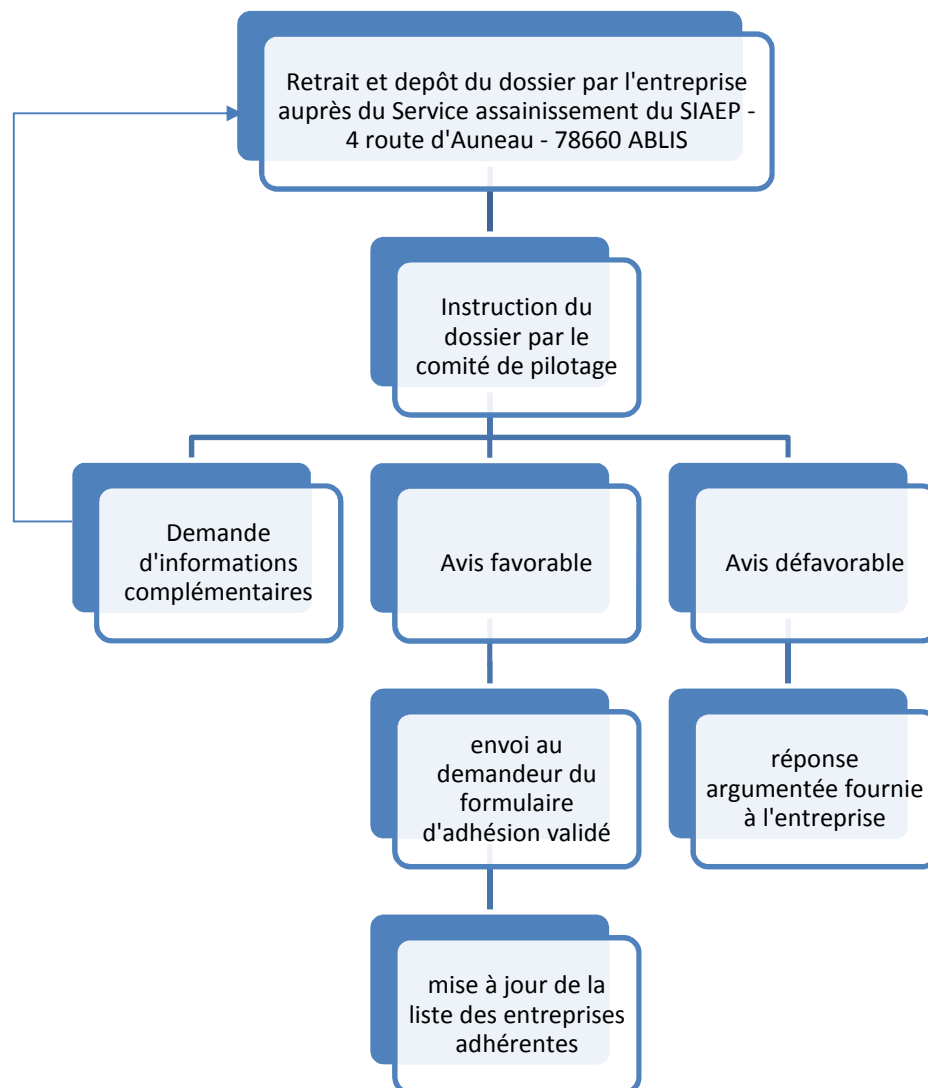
Retrait et depôt du dossier par l'entreprise auprès du Service assainissement du SIAEP - 4 route d'Auneau - 78660 ABLIS

Instruction du dossier par le comité de pilotage

Demande d'informations complémentaires

Avis favorable

Avis défavorable

envoi au demandeur du formulaire d'adhésion validé

réponse argumentée fournie à l'entreprise

mise à jour de la liste des entreprises adhérentes